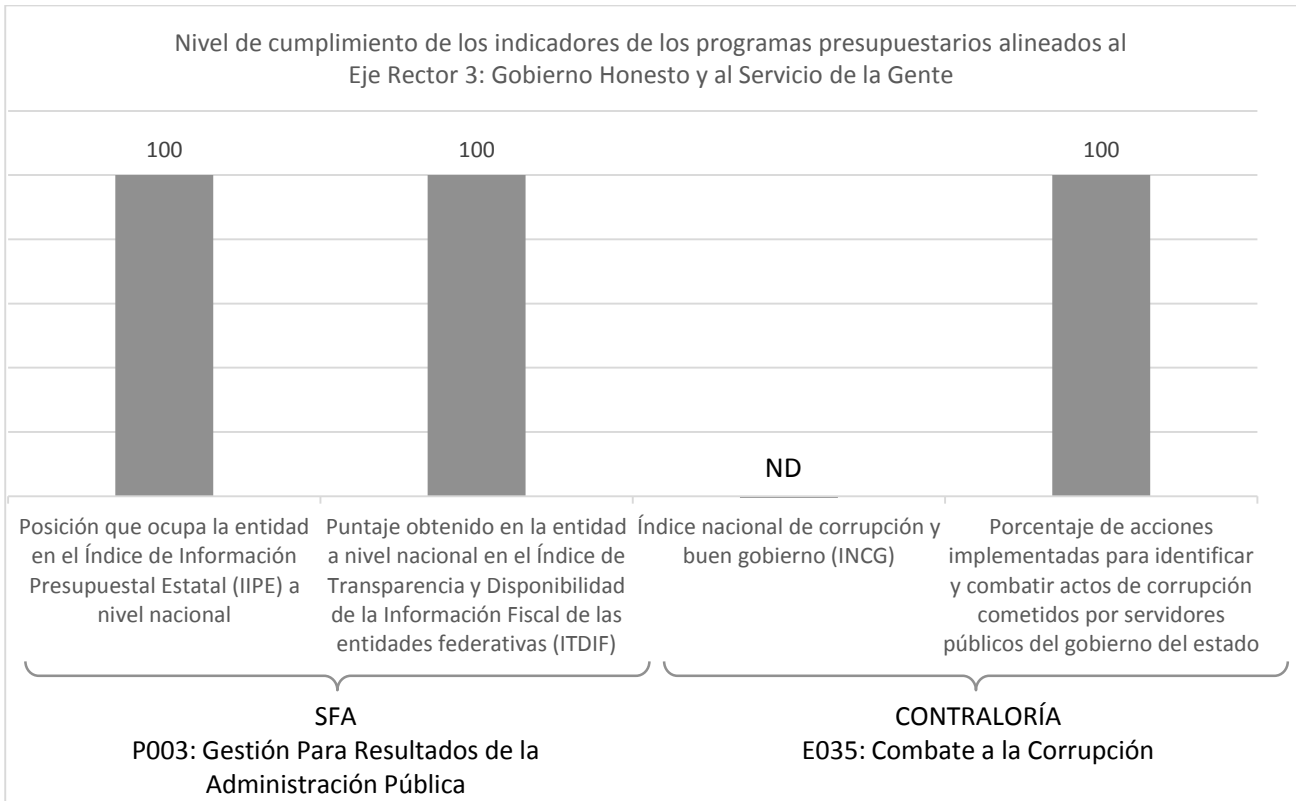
Nivel de cumplimiento de los indicadores de los programas presupuestarios alineados al Eje Rector 3: Gobierno Honesto y al Servicio de la Gente

100

100

ND

100

Posición que ocupa la entidad en el Índice de Información Presupuestal Estatal (IIPE) a nivel nacional

Puntaje obtenido en la entidad a nivel nacional en el Índice de Transparencia y Disponibilidad de la Información Fiscal de las entidades federativas (ITDIF)

Índice nacional de corrupción y buen gobierno (INCG)

Porcentaje de acciones implementadas para identificar y combatir actos de corrupción cometidos por servidores públicos del gobierno del estado

SFA
P003: Gestión Para Resultados de la Administración Pública

CONTRALORÍA
E035: Combate a la Corrupción